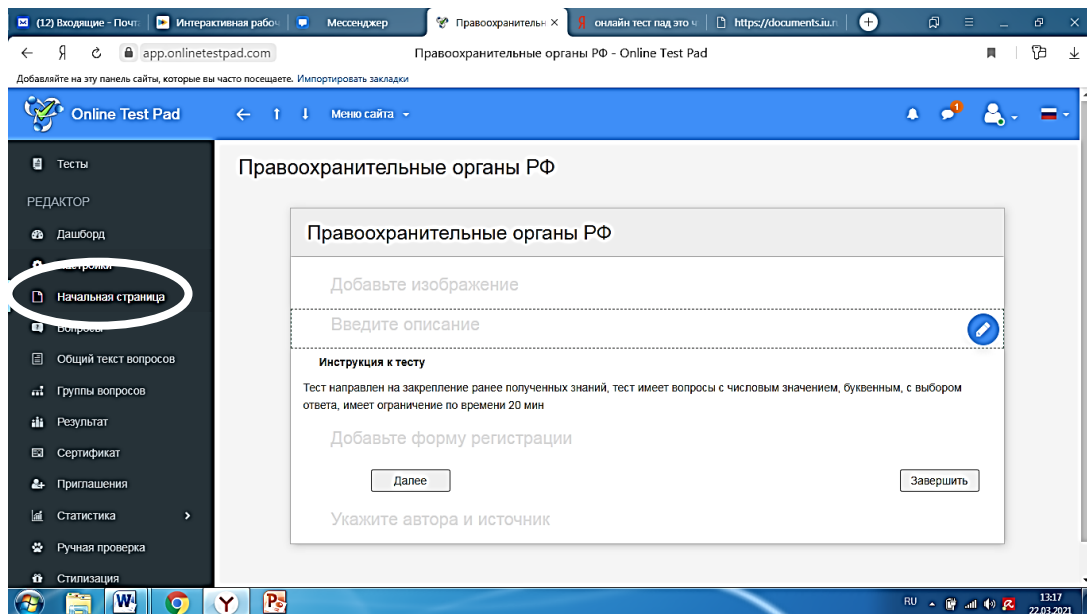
(12) Входящие - Почта | Интерактивная рабоч | Мессенджер | Правоохранительн × | онлайн тест пад это ч | https://documents.iu.r

app.onlinetestpad.com Правоохранительные органы РФ - Online Test Pad

Добавляйте на эту панель сайты, которые вы часто посещаете. Импортировать закладки

Online Test Pad Меню сайта

Тесты
РЕДАКТОР
Дашборд
Настройки
Начальная страница
Вопросы
Общий текст вопросов
Группы вопросов
Результат
Сертификат
Приглашения
Статистика
Ручная проверка
Стилизация

Правоохранительные органы РФ

Правоохранительные органы РФ

Добавьте изображение

Введите описание

Инструкция к тесту

Тест направлен на закрепление ранее полученных знаний, тест имеет вопросы с числовым значением, буквенным, с выбором ответа, имеет ограничение по времени 20 мин

Добавьте форму регистрации

Далее

Завершить

Укажите автора и источник

RU 13:17 22.03.2021